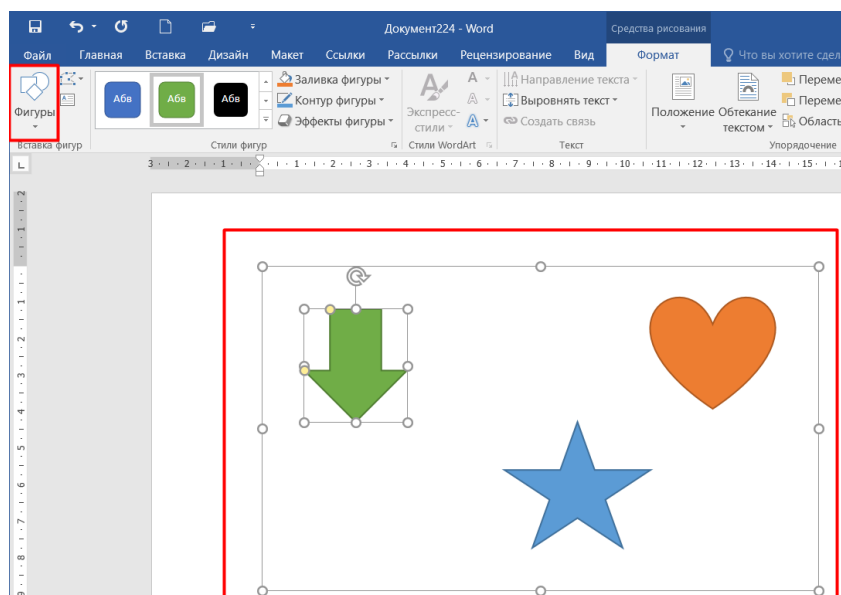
Документ224 - Word

Средства рисования

Файл Главная Вставка Дизайн Макет Ссылки Рассылки Рецензирование Вид Формат Что вы хотите сдел

Фигуры

Вставка фигур

Абв Абв Абв

Заливка фигуры
Контур фигуры
Эффекты фигуры

Стили фигур

Экспресс-стили

Стили WordArt

Направление текста
Выровнять текст
Создать связь

Текст

Положение Обтекание текстом

Перем
Перем
Област

Упорядочение

3 · 2 · 1 · 1 · 2 · 3 · 4 · 5 · 6 · 7 · 8 · 9 · 10 · 11 · 12 · 13 · 14 · 15